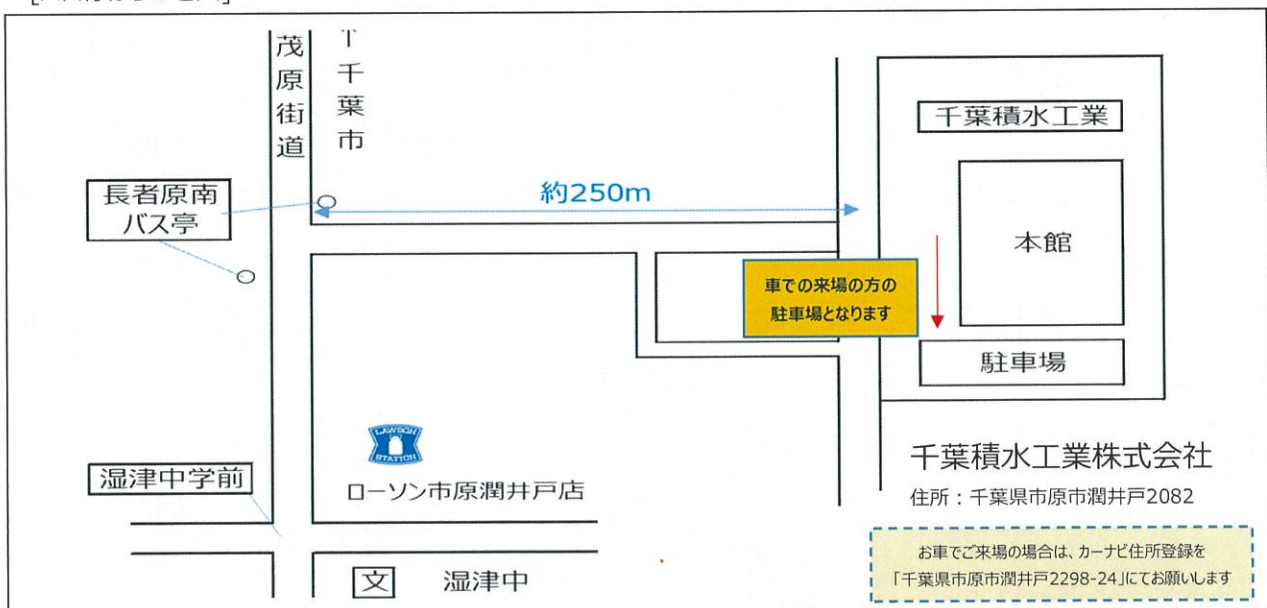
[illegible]

茂原街道

↑千葉市

長者原南バス亭

約250m

千葉積水工業

本館

車での来場の方の駐車場となります

駐車場

LAWSON STATION

ローソン市原潤井戸店

湿津中学前

千葉積水工業株式会社

住所：千葉県市原市潤井戸2082

文　湿津中

お車でご来場の場合は、カーナビ住所登録を「千葉県市原市潤井戸2298-24」にてお願いします